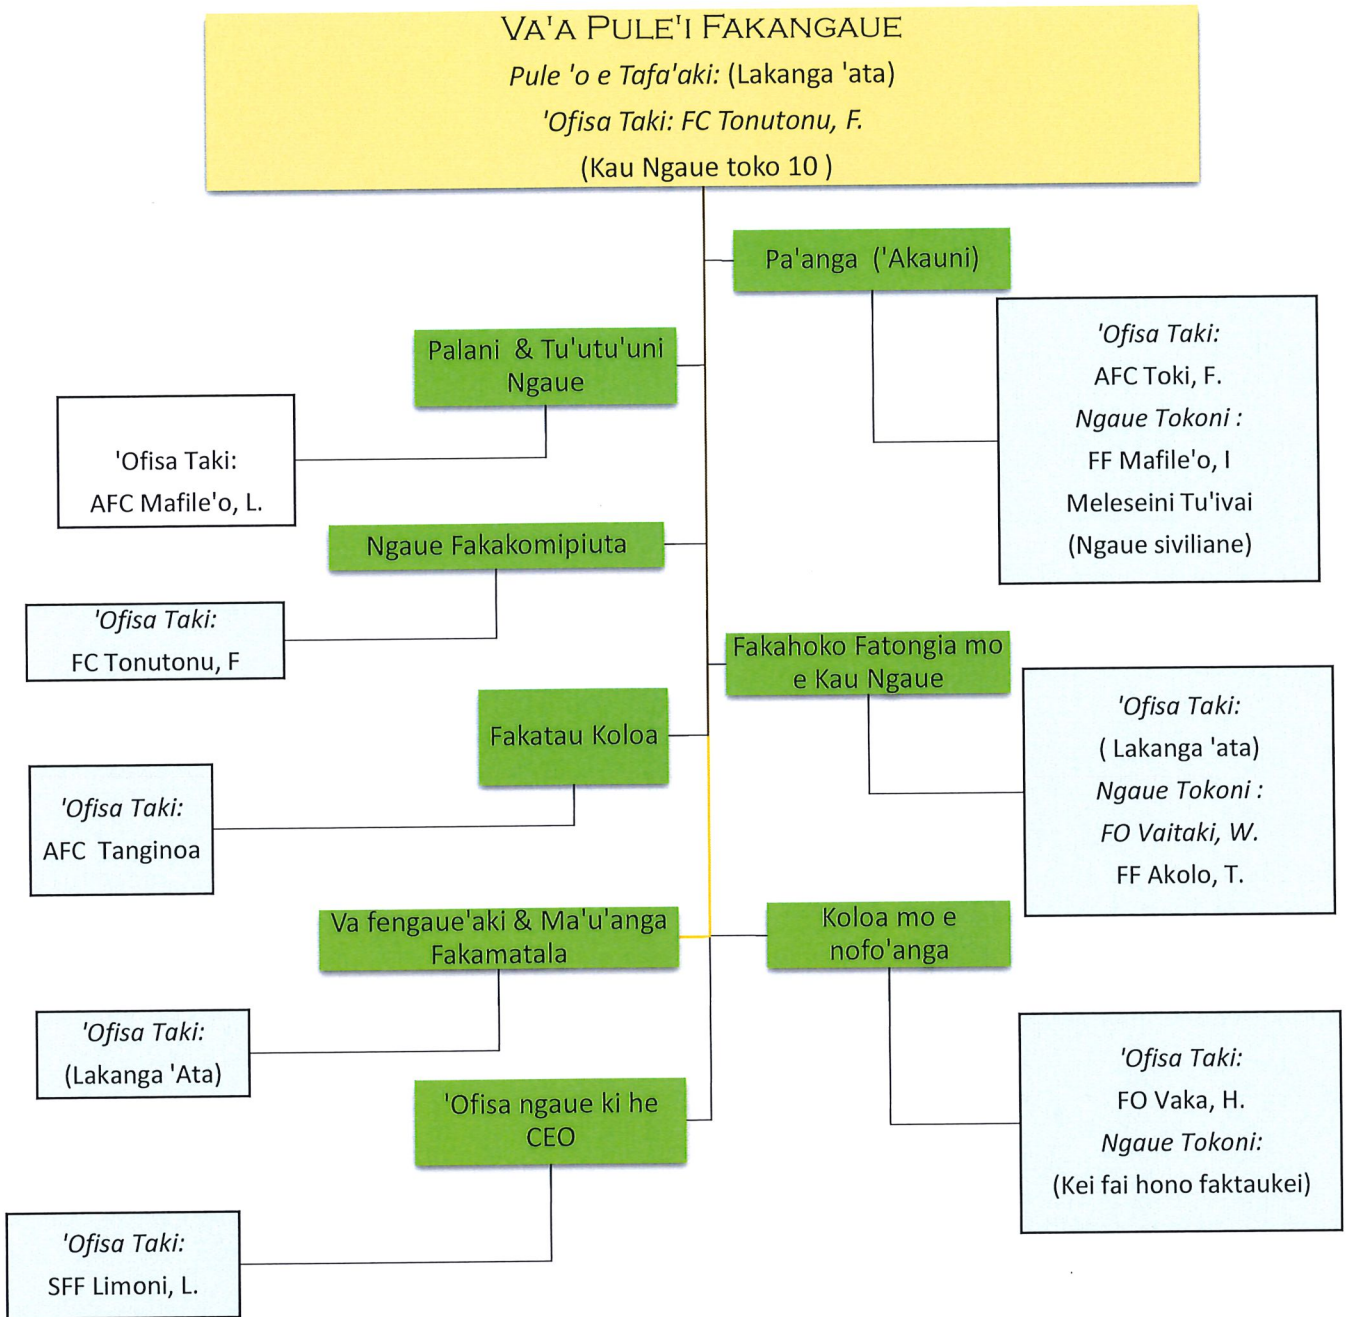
VA'A PULE'I FAKANGAUE
Pule 'o e Tafa'aki: (Lakanga 'ata)
'Ofisa Taki: FC Tonutonu, F.
(Kau Ngaue toko 10 )

Pa'anga ('Akauni)

'Ofisa Taki:
AFC Toki, F.
Ngaue Tokoni :
FF Mafile'o, I
Meleseini Tu'ivai
(Ngaue siviliane)

Palani & Tu'utu'uni Ngaue

'Ofisa Taki:
AFC Mafile'o, L.

Ngaue Fakakomipiuta

'Ofisa Taki:
FC Tonutonu, F

Fakahoko Fatongia mo e Kau Ngaue

'Ofisa Taki:
( Lakanga 'ata)
Ngaue Tokoni :
FO Vaitaki, W.
FF Akolo, T.

Fakatau Koloa

'Ofisa Taki:
AFC Tanginoa

Va fengaue'aki & Ma'u'anga Fakamatala

Koloa mo e nofo'anga

'Ofisa Taki:
(Lakanga 'Ata)

'Ofisa Taki:
FO Vaka, H.
Ngaue Tokoni:
(Kei fai hono faktaukei)

'Ofisa ngaue ki he CEO

'Ofisa Taki:
SFF Limoni, L.